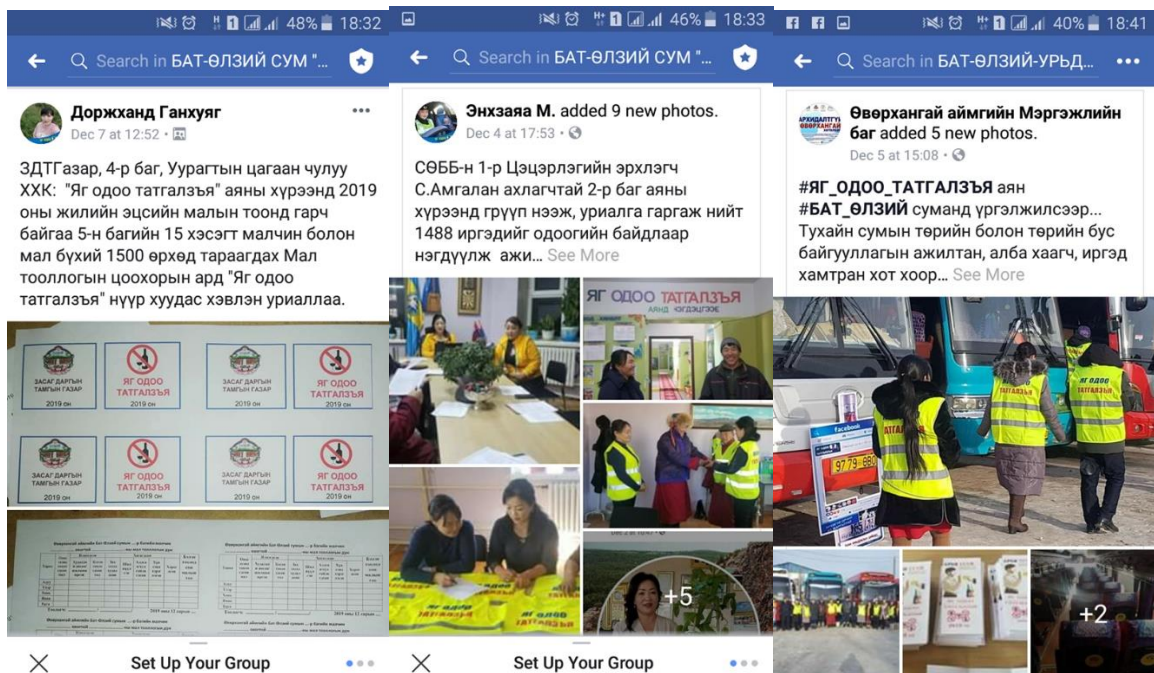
48% 18:32

Search in БАТ-ӨЛЗИЙ СУМ "...

Доржханд Ганхуяг
Dec 7 at 12:52

ЗДТГазар, 4-р баг, Уурагтын цагаан чулуу ХХК: "Яг одоо татгалзъя" аяны хүрээнд 2019 оны жилийн эцсийн малын тоонд гарч байгаа 5-н багийн 15 хэсэгт малчин болон мал бүхий 1500 өрхэд тараагдах Мал тооллогын цоохорын ард "Яг одоо татгалзъя" нүүр хуудас хэвлэн уриаллаа.

ЗАСАГ ДАРГЫН ТАМГЫН ГАЗАР 2019 он
ЯГ ОДОО ТАТГАЛЗЪЯ 2019 он
ЗАСАГ ДАРГЫН ТАМГЫН ГАЗАР 2019 он
ЯГ ОДОО ТАТГАЛЗЪЯ 2019 он
ЗАСАГ ДАРГЫН ТАМГЫН ГАЗАР 2019 он
ЯГ ОДОО ТАТГАЛЗЪЯ 2019 он
ЗАСАГ ДАРГЫН ТАМГЫН ГАЗАР 2019 он
ЯГ ОДОО ТАТГАЛЗЪЯ 2019 он

Set Up Your Group

46% 18:33

Search in БАТ-ӨЛЗИЙ СУМ "...

Энхзаяа М. added 9 new photos.
Dec 4 at 17:53

СӨББ-н 1-р Цэцэрлэгийн эрхлэгч С.Амгалан ахлагчтай 2-р баг аяны хүрээнд грүүп нээж, уриалга гаргаж нийт 1488 иргэдийг одоогийн байдлаар нэгдүүлж ажи... See More

ЯГ ОДОО ТАТГАЛЗЪЯ

+5

Set Up Your Group

40% 18:41

Search in БАТ-ӨЛЗИЙ-УРЬД...

Өвөрхангай аймгийн Мэргэжлийн баг added 5 new photos.
Dec 5 at 15:08

#ЯГ_ОДОО_ТАТГАЛЗЪЯ аян #БАТ_ӨЛЗИЙ суманд үргэлжилсээр... Тухайн сумын төрийн болон төрийн бус байгууллагын ажилтан, алба хаагч, иргэд хамтран хот хоор... See More

ТАТГАЛЗЪЯ
ЯГ ОДОО
Facebook
9779

+2